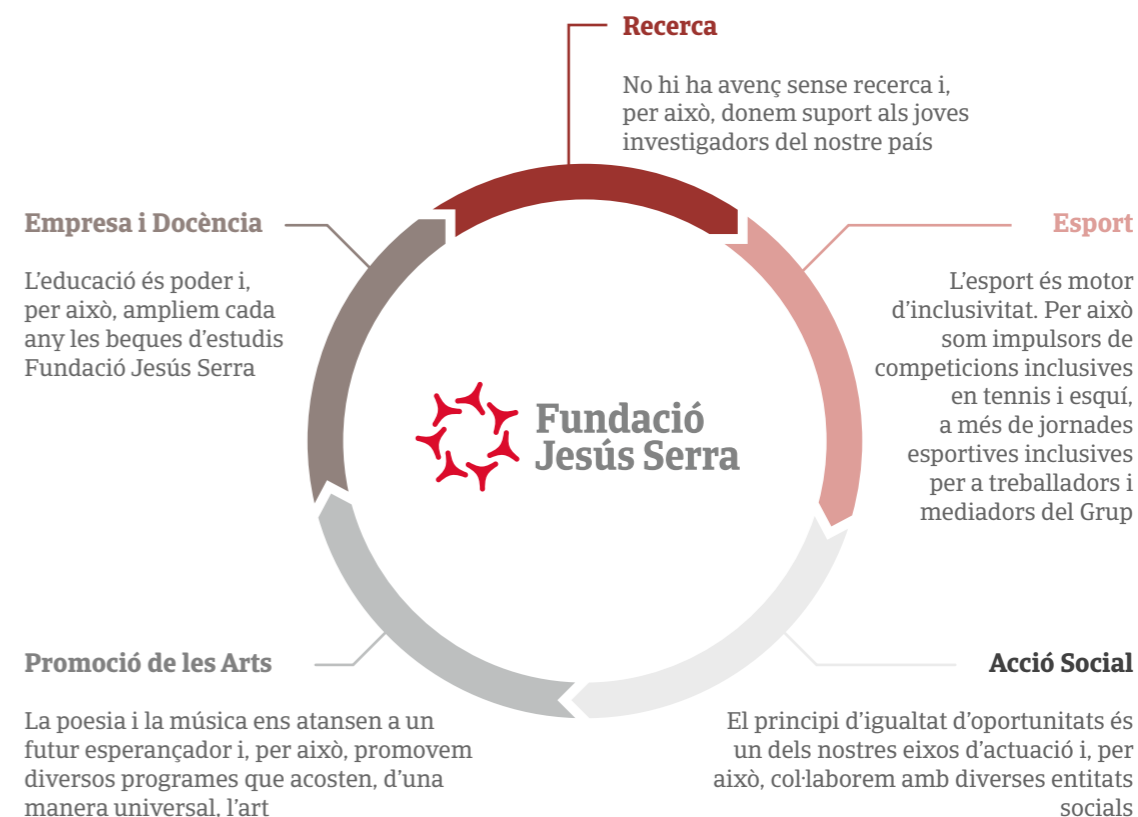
Recerca

No hi ha avenç sense recerca i, per això, donem suport als joves investigadors del nostre país

Empresa i Docència

L'educació és poder i, per això, ampliem cada any les beques d'estudis Fundació Jesús Serra

Esport

L'esport és motor d'inclusivitat. Per això som impulsors de competicions inclusives en tennis i esquí, a més de jornades esportives inclusives per a treballadors i mediadors del Grup

Fundació Jesús Serra

Promoció de les Arts

La poesia i la música ens atansen a un futur esperançador i, per això, promovem diversos programes que acosten, d'una manera universal, l'art

Acció Social

El principi d'igualtat d'oportunitats és un dels nostres eixos d'actuació i, per això, col·laborem amb diverses entitats socials